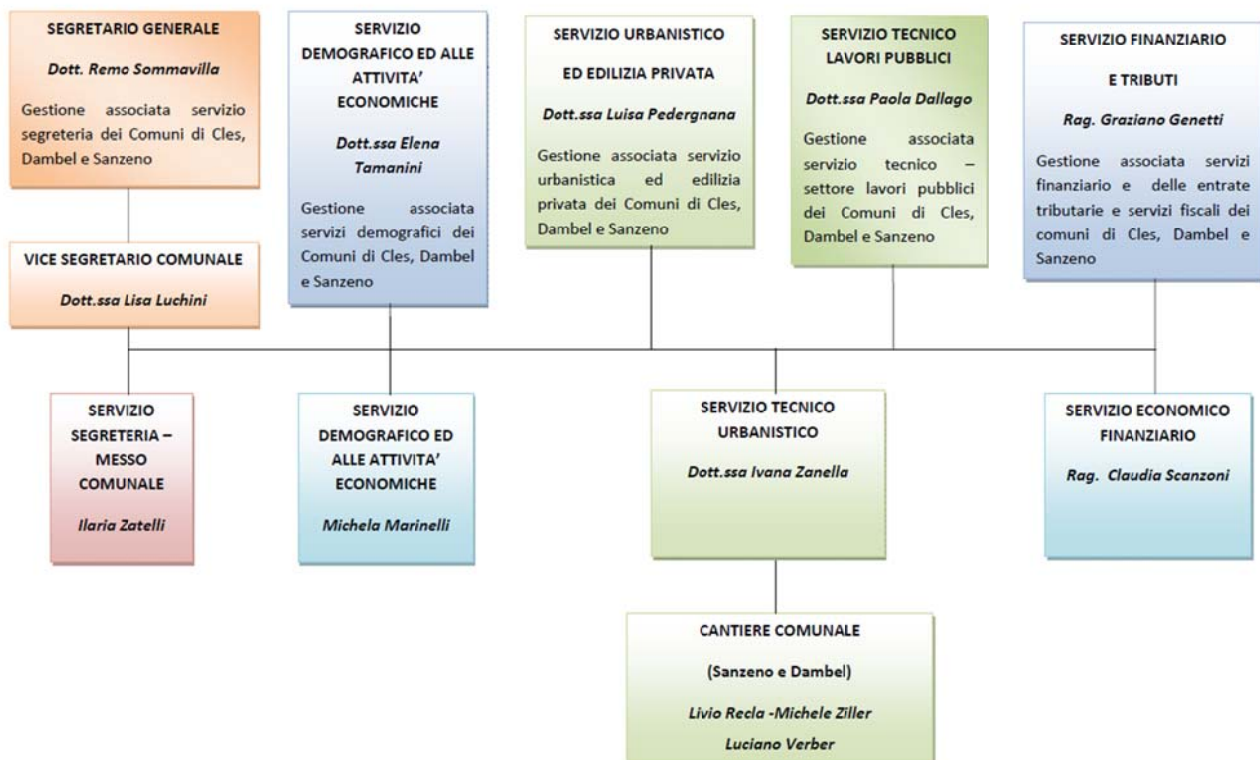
SEGRETARIO GENERALE

Dott. Remo Sommavilla

Gestione associata servizio segreteria dei Comuni di Cles, Dambel e Sanzeno

SERVIZIO DEMOGRAFICO ED ALLE ATTIVITA' ECONOMICHE

Dott.ssa Elena Tamanini

Gestione associata servizi demografici dei Comuni di Cles, Dambel e Sanzeno

SERVIZIO URBANISTICO

ED EDILIZIA PRIVATA

Dott.ssa Luisa Pedergnana

Gestione associata servizio urbanistica ed edilizia privata dei Comuni di Cles, Dambel e Sanzeno

SERVIZIO TECNICO LAVORI PUBBLICI

Dott.ssa Paola Dallago

Gestione associata servizio tecnico – settore lavori pubblici dei Comuni di Cles, Dambel e Sanzeno

SERVIZIO FINANZIARIO

E TRIBUTI

Rag. Graziano Genetti

Gestione associata servizi finanziario e delle entrate tributarie e servizi fiscali dei comuni di Cles, Dambel e Sanzeno

VICE SEGRETARIO COMUNALE

Dott.ssa Lisa Luchini

SERVIZIO SEGRETERIA – MESSO COMUNALE

Ilaria Zatelli

SERVIZIO DEMOGRAFICO ED ALLE ATTIVITA' ECONOMICHE

Michela Marinelli

SERVIZIO TECNICO URBANISTICO

Dott.ssa Ivana Zanella

SERVIZIO ECONOMICO FINANZIARIO

Rag. Claudia Scanzoni

CANTIERE COMUNALE

(Sanzeno e Dambel)

Livio Recla -Michele Ziller

Luciano Verber